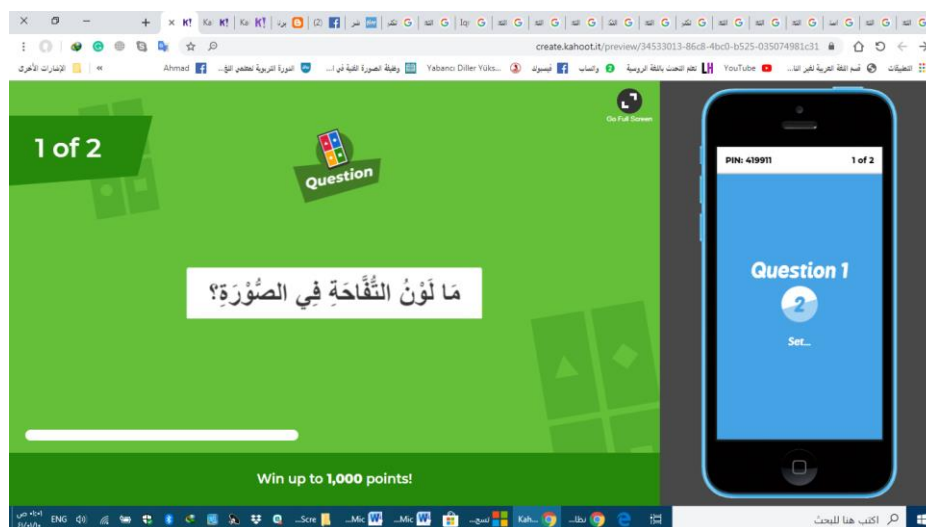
create.kahoot.it/preview/34533013-86c8-4bc0-b525-035074981c31

التطبيقات | قسم اللغة العربية لغير النا... | YouTube | LH تعلم التحدث باللغة الروسية | واتساب | فيسبوك | Yabancı Diller Yüks... | وظيفة الصورة الفنية في ا... | الدورة التربوية لمعلمي اللغ... | Ahmad | الإشارات الأخرى

1 of 2

Question

Go Full Screen

مَا لَوْنُ التُّفَّاحَةِ فِي الصُّوْرَةِ؟

Win up to 1,000 points!

PIN: 419911

1 of 2

Question 1

2

Set...

اكتب هنا للبحث

ENG

Scre...

Mic...

Mic...

Kah...